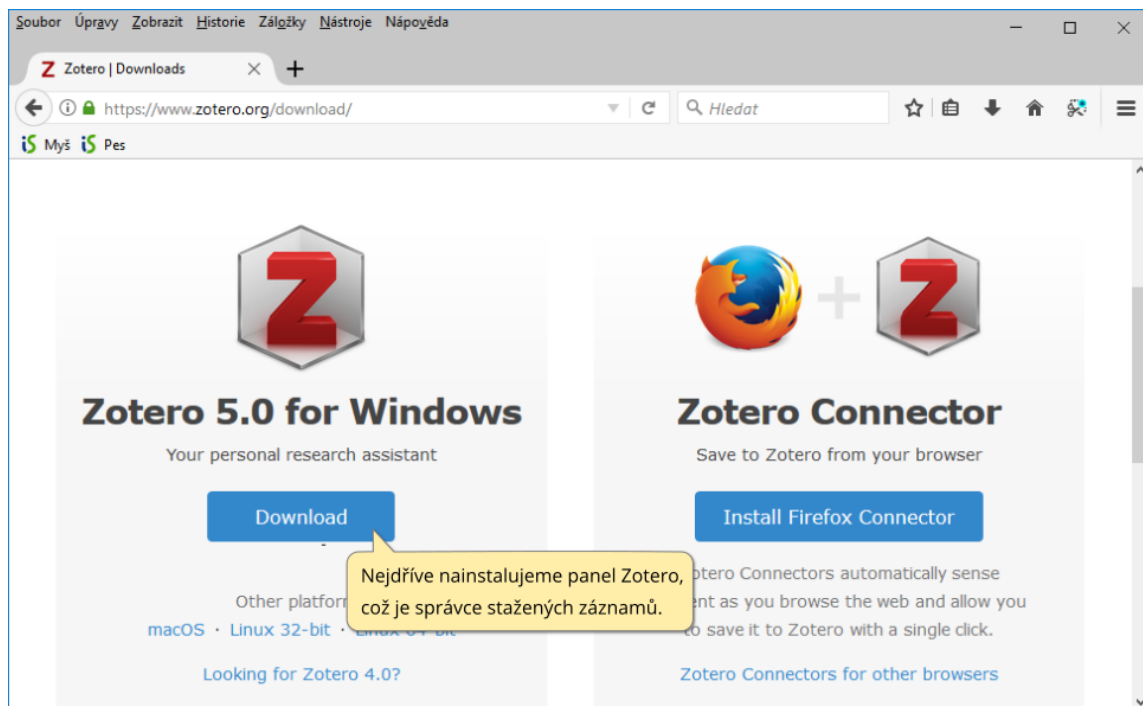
Soubor Úpravy Zobrazit Historie Záložky Nástroje Nápověda

Zotero | Downloads

https://www.zotero.org/download/

Hledat

Myš Pes

Zotero 5.0 for Windows

Your personal research assistant

Download

Other platforms

macOS · Linux 32-bit · Linux 64-bit

Looking for Zotero 4.0?

Nejdříve nainstalujeme panel Zotero, což je správce stažených záznamů.

Zotero Connector

Save to Zotero from your browser

Install Firefox Connector

Zotero Connectors automatically sense content as you browse the web and allow you to save it to Zotero with a single click.

Zotero Connectors for other browsers